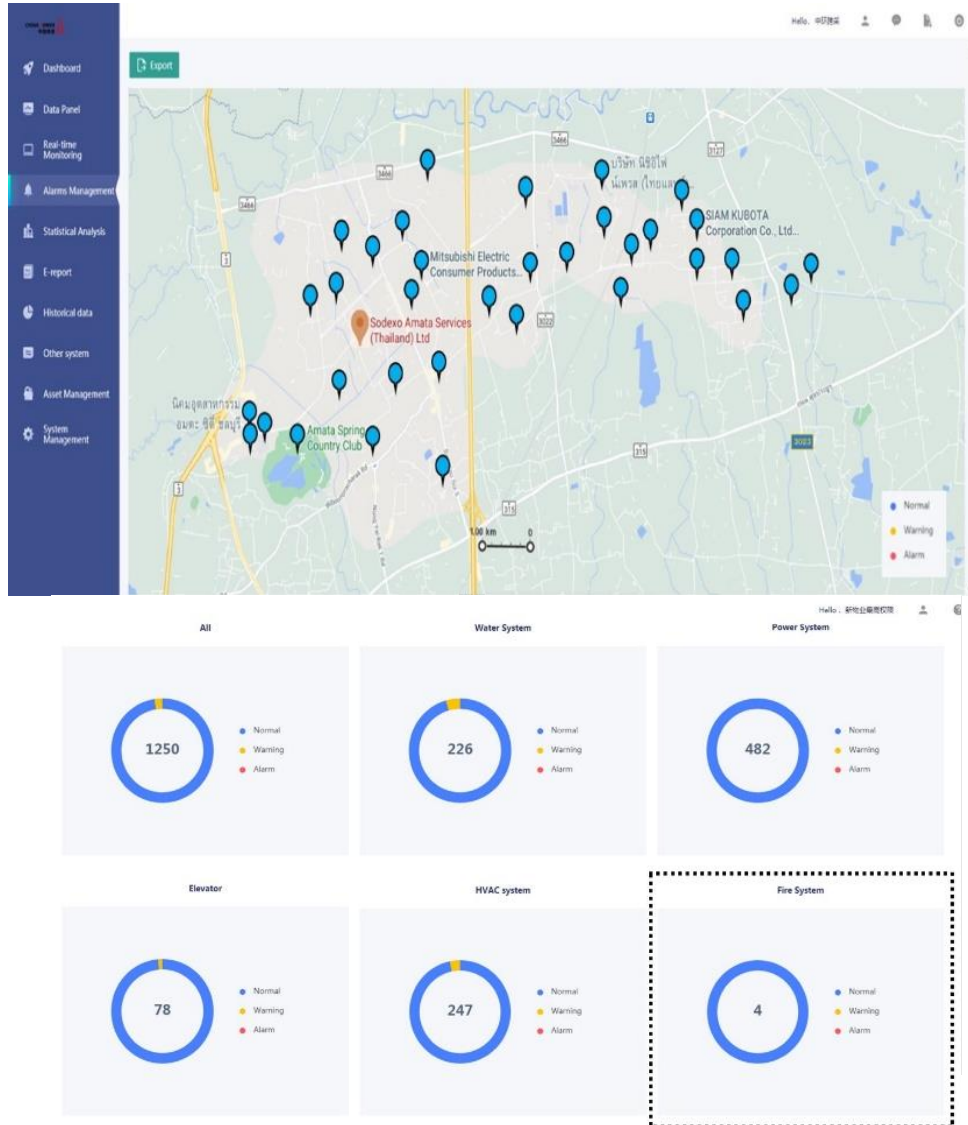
Hello, 中环物业

Dashboard
Data Panel
Real-time Monitoring
Alarms Management
Statistical Analysis
E-report
Historical data
Other system
Asset Management
System Management

Export

3466
3466
3466
3127
3
3022
315
3023
3
315

บริษัท นิชชิไฟ น์เพรส (ไทยแลนด์)
SIAM KUBOTA Corporation Co., Ltd...
Mitsubishi Electric Consumer Products...
Sodexo Amata Services (Thailand) Ltd
นิคมอุตสาหกรรม อมตะ ซิตี้ ชลบุรี
Amata Spring Country Club

1.00 km 0

Normal
Warning
Alarm

Hello, 新物业管理权限

All
1250
Normal
Warning
Alarm

Water System
226
Normal
Warning
Alarm

Power System
482
Normal
Warning
Alarm

Elevator
78
Normal
Warning
Alarm

HVAC system
247
Normal
Warning
Alarm

Fire System
4
Normal
Warning
Alarm